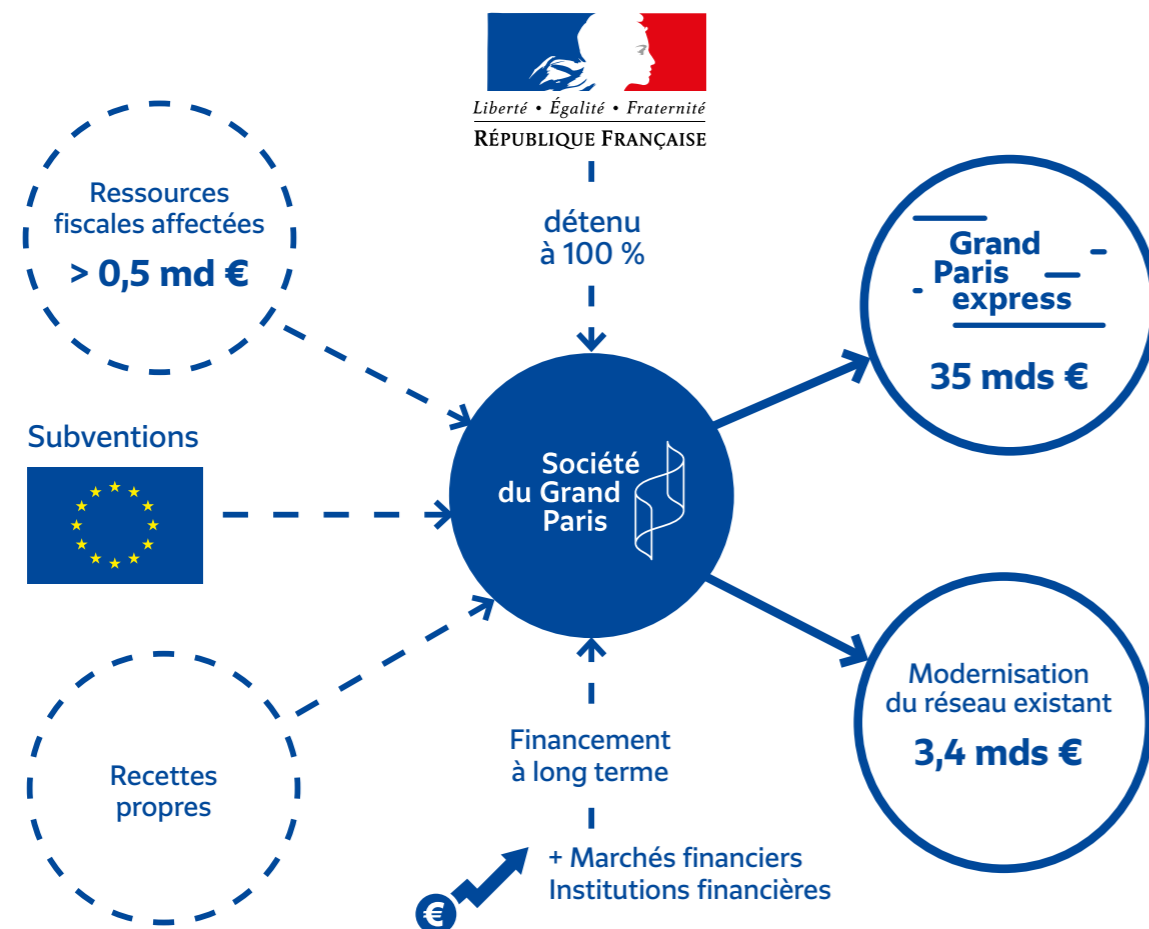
Liberté • Égalité • Fraternité
RÉPUBLIQUE FRANÇAISE

détenu à 100 %

Ressources fiscales affectées
> 0,5 md €

Subventions

Société du Grand Paris

Grand Paris express
35 mds €

Modernisation du réseau existant
3,4 mds €

Recettes propres

Financement à long terme

+ Marchés financiers
Institutions financières

€